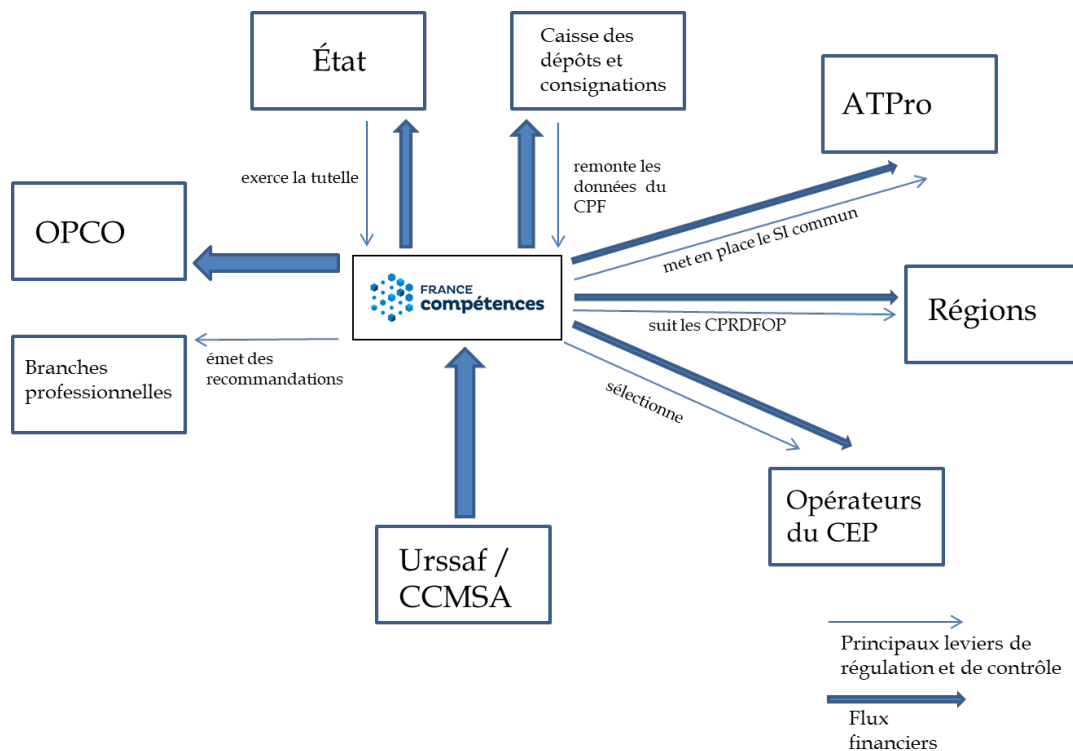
État

Caisse des dépôts et consignations

ATPro

exerce la tutelle

remonte les données du CPF

OPCO

met en place le SI commun

FRANCE compétences

Régions

suit les CPRDFOP

Branches professionnelles

émet des recommandations

sélectionne

Opérateurs du CEP

Urssaf / CCMSA

Principaux leviers de régulation et de contrôle

Flux financiers